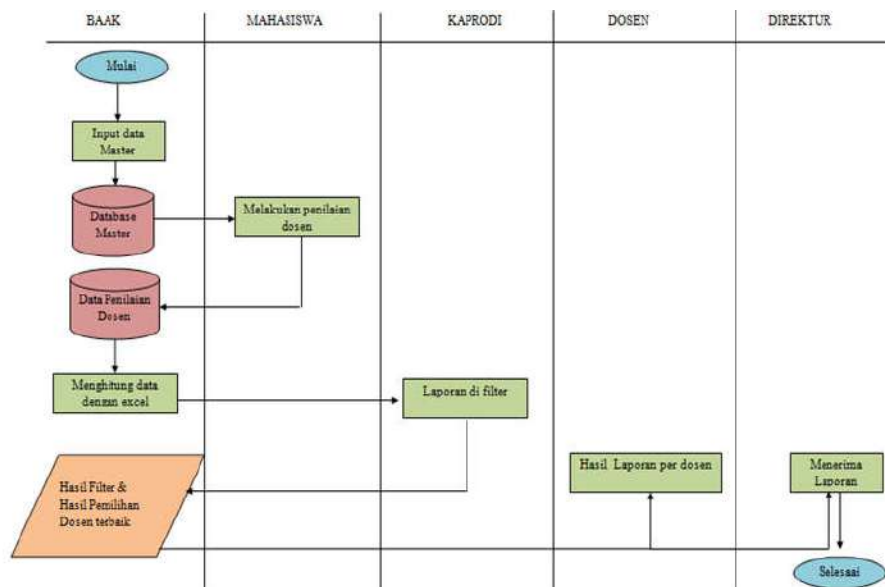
BAAK

Mulai

Input data Master

Database Master

Data Penilaian Dosen

Menghitung data dengan excel

Hasil Filter & Hasil Pemilihan Dosen terbaik

MAHASISWA

Melakukan penilaian dosen

KAPRODI

Laporan di filter

DOSEN

Hasil Laporan per dosen

DIREKTUR

Menerima Laporan

Selesai